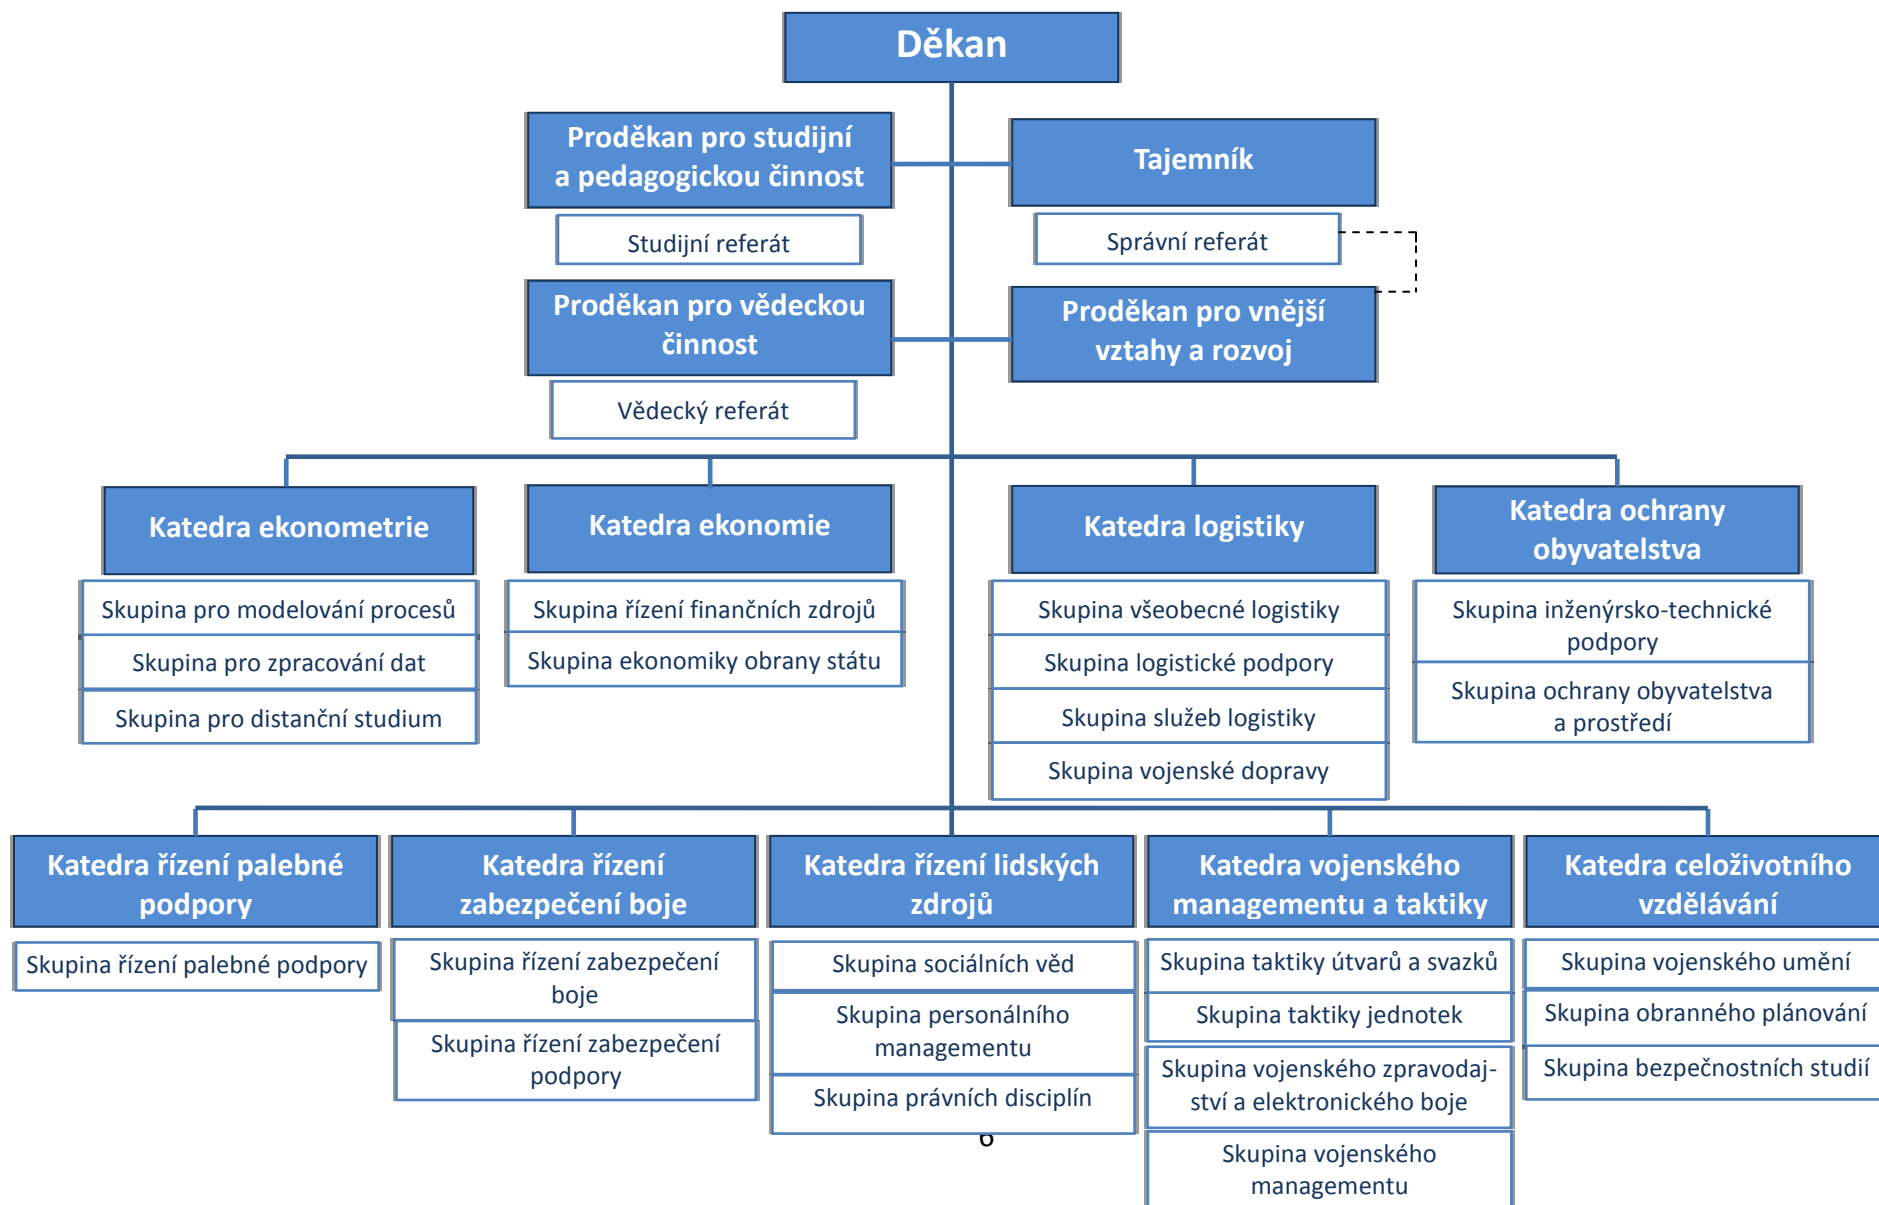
Děkan

Proděkan pro studijní a pedagogickou činnost

Studijní referát

Tajemník

Správní referát

Proděkan pro vědeckou činnost

Vědecký referát

Proděkan pro vnější vztahy a rozvoj

Katedra ekonometrie

Skupina pro modelování procesů

Skupina pro zpracování dat

Skupina pro distanční studium

Katedra ekonomie

Skupina řízení finančních zdrojů

Skupina ekonomiky obrany státu

Katedra logistiky

Skupina všeobecné logistiky

Skupina logistické podpory

Skupina služeb logistiky

Skupina vojenské dopravy

Katedra ochrany obyvatelstva

Skupina inženýrsko-technické podpory

Skupina ochrany obyvatelstva a prostředí

Katedra řízení palebné podpory

Skupina řízení palebné podpory

Katedra řízení zabezpečení boje

Skupina řízení zabezpečení boje

Skupina řízení zabezpečení podpory

Katedra řízení lidských zdrojů

Skupina sociálních věd

Skupina personálního managementu

Skupina právních disciplín

Katedra vojenského managementu a taktiky

Skupina taktiky útvarů a svazků

Skupina taktiky jednotek

Skupina vojenského zpravodajství a elektronického boje

Skupina vojenského managementu

Katedra celoživotního vzdělávání

Skupina vojenského umění

Skupina obranného plánování

Skupina bezpečnostních studií

6